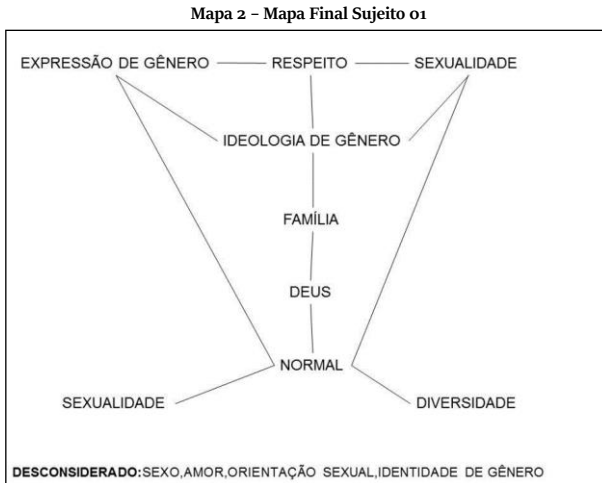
Mapa 2 – Mapa Final Sujeito 01

EXPRESSÃO DE GÊNERO RESPEITO SEXUALIDADE

IDEOLOGIA DE GÊNERO

FAMÍLIA

DEUS

NORMAL

SEXUALIDADE DIVERSIDADE

DESCONSIDERADO:SEXO,AMOR,ORIENTAÇÃO SEXUAL,IDENTIDADE DE GÊNERO